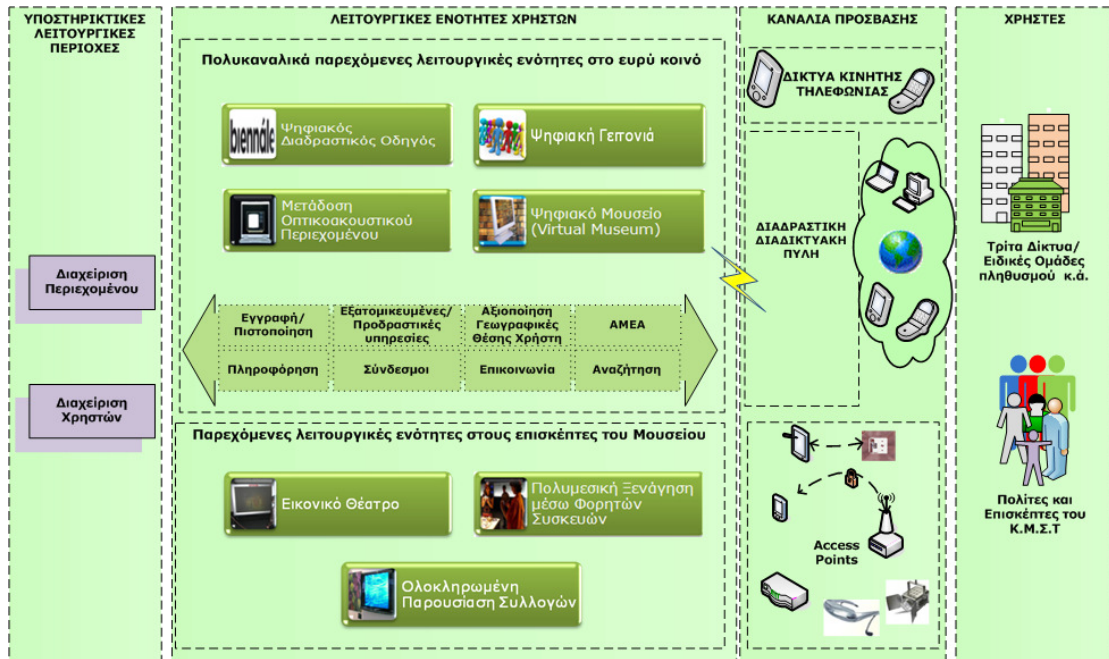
ΥΠΟΣΤΗΡΙΚΤΙΚΕΣ ΛΕΙΤΟΥΡΓΙΚΕΣ ΠΕΡΙΟΧΕΣ

Διαχείριση Περιεχομένου

Διαχείριση Χρηστών

ΛΕΙΤΟΥΡΓΙΚΕΣ ΕΝΟΤΗΤΕΣ ΧΡΗΣΤΩΝ

Πολυκαναλικά παρεχόμενες λειτουργικές ενότητες στο ευρύ κοινό

biennale

Ψηφιακός Διαδραστικός Οδηγός

Ψηφιακή Γειτονιά

Μετάδοση Οπτικοακουστικού Περιεχομένου

Ψηφιακό Μουσείο (Virtual Museum)

| Εγγραφή/ Πιστοποίηση | Εξατομικευμένες/ Προδραστικές υπηρεσίες | Αξιοποίηση Γεωγραφικής Θέσης Χρήστη | ΑΜΕΑ |
|---|---|---|---|
| Πληροφόρηση | Σύνδεσμοι | Επικοινωνία | Αναζήτηση |

Παρεχόμενες λειτουργικές ενότητες στους επισκέπτες του Μουσείου

Εικονικό Θέατρο

Πολυμεσική Ξενάγηση μέσω Φορητών Συσκευών

Ολοκληρωμένη Παρουσίαση Συλλογών

ΚΑΝΑΛΙΑ ΠΡΟΣΒΑΣΗΣ

ΔΙΚΤΥΑ ΚΙΝΗΤΗΣ ΤΗΛΕΦΩΝΙΑΣ

ΔΙΑΔΡΑΣΤΙΚΗ ΔΙΑΔΙΚΤΥΑΚΗ ΠΥΛΗ

Access Points

ΧΡΗΣΤΕΣ

Τρίτα Δίκτυα/ Ειδικές Ομάδες πληθυσμού κ.ά.

Πολίτες και Επισκέπτες του Κ.Μ.Σ.Τ